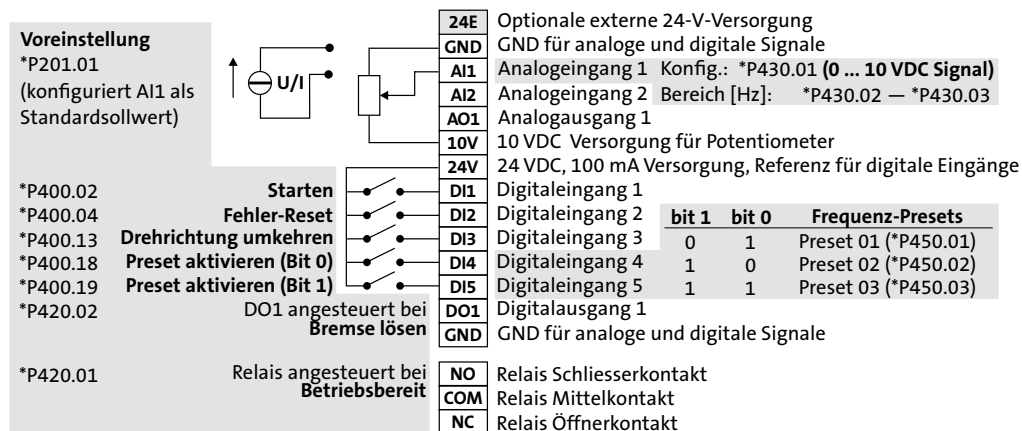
Voreinstellung
*P201.01
(konfiguriert AI1 als Standardsollwert)

U/I

24E Optionale externe 24-V-Versorgung
GND GND für analoge und digitale Signale
AI1 Analogeingang 1 Konfig.: *P430.01 **(0 ... 10 VDC Signal)**
AI2 Analogeingang 2 Bereich [Hz]: *P430.02 — *P430.03
AO1 Analogausgang 1
10V 10 VDC Versorgung für Potentiometer
24V 24 VDC, 100 mA Versorgung, Referenz für digitale Eingänge

*P400.02 **Starten** DI1 Digitaleingang 1
*P400.04 **Fehler-Reset** DI2 Digitaleingang 2
*P400.13 **Drehrichtung umkehren** DI3 Digitaleingang 3
*P400.18 **Preset aktivieren (Bit 0)** DI4 Digitaleingang 4
*P400.19 **Preset aktivieren (Bit 1)** DI5 Digitaleingang 5
*P420.02 DO1 angesteuert bei **Bremse lösen** DO1 Digitalausgang 1
GND GND für analoge und digitale Signale

| bit 1 | bit 0 | Frequenz-Presets |
|---|---|---|
| 0 | 1 | Preset 01 (*P450.01) |
| 1 | 0 | Preset 02 (*P450.02) |
| 1 | 1 | Preset 03 (*P450.03) |

*P420.01 Relais angesteuert bei **Betriebsbereit**
NO Relais Schliesserkontakt
COM Relais Mittelkontakt
NC Relais Öffnerkontakt